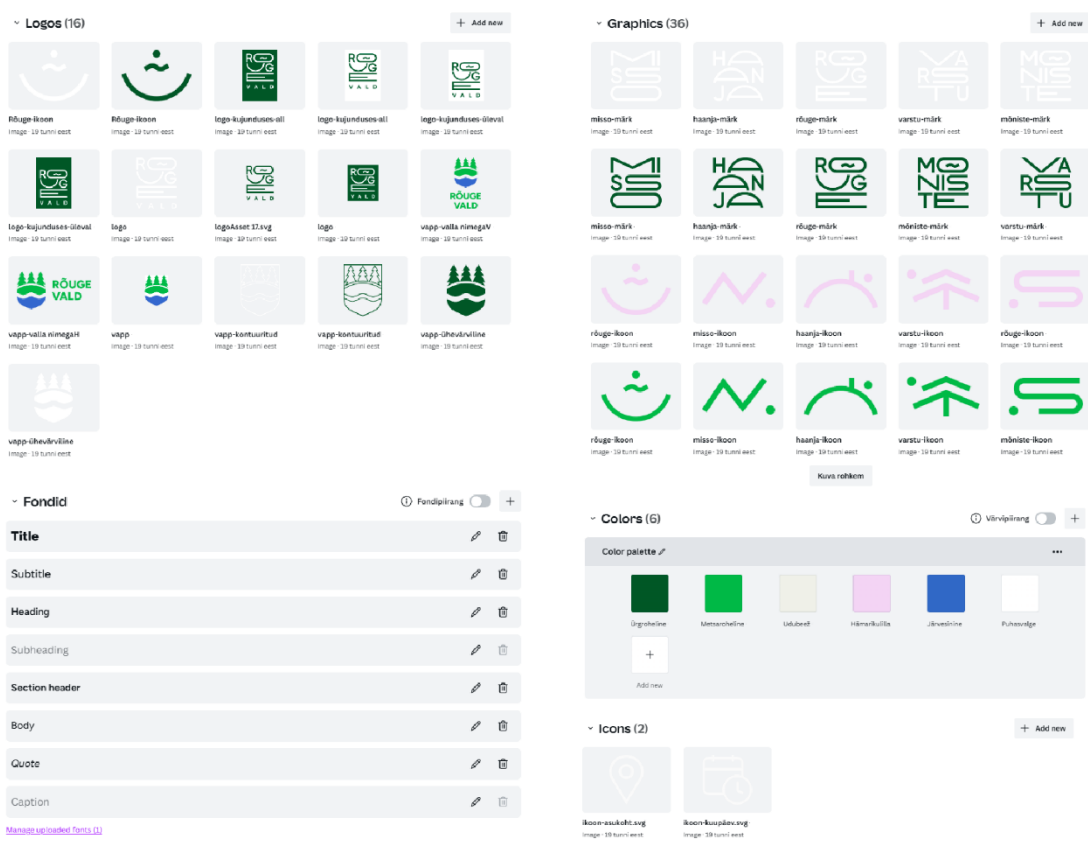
Logos (16)

Add new

Rõuge-ikoon
Image · 19 tunni eest

Rõuge-ikoon
Image · 19 tunni eest

logo-kujunduses-all
Image · 19 tunni eest

logo-kujunduses-all
Image · 19 tunni eest

logo-kujunduses-üleval
Image · 19 tunni eest

logo-kujunduses-üleval
Image · 19 tunni eest

logo
Image · 19 tunni eest

logoAsset 17.svg
Image · 19 tunni eest

logo
Image · 19 tunni eest

vapp-valla nimegaV
Image · 19 tunni eest

vapp-valla nimegaH
Image · 19 tunni eest

vapp
Image · 19 tunni eest

vapp-kontuuritud
Image · 19 tunni eest

vapp-kontuuritud
Image · 19 tunni eest

vapp-ühevärviline
Image · 19 tunni eest

vapp-ühevärviline
Image · 19 tunni eest

Graphics (36)

Add new

misso-märk
Image · 19 tunni eest

haanja-märk
Image · 19 tunni eest

rõuge-märk
Image · 19 tunni eest

varstu-märk
Image · 19 tunni eest

mõniste-märk
Image · 19 tunni eest

misso-märk
Image · 19 tunni eest

haanja-märk
Image · 19 tunni eest

rõuge-märk
Image · 19 tunni eest

mõniste-märk
Image · 19 tunni eest

varstu-märk
Image · 19 tunni eest

rõuge-ikoon
Image · 19 tunni eest

misso-ikoon
Image · 19 tunni eest

haanja-ikoon
Image · 19 tunni eest

varstu-ikoon
Image · 19 tunni eest

rõuge-ikoon
Image · 19 tunni eest

rõuge-ikoon
Image · 19 tunni eest

misso-ikoon
Image · 19 tunni eest

haanja-ikoon
Image · 19 tunni eest

varstu-ikoon
Image · 19 tunni eest

mõniste-ikoon
Image · 19 tunni eest

Kuva rohkem

Fondid

Fondipiirang

Title
Subtitle
Heading
Subheading
Section header
Body
Quote
Caption

Manage uploaded fonts (1)

Colors (6)

Värvipiirang

Color palette

Ürgroheline
Metsaroheline
Udubeež
Hämarikulilla
Järvesinine
Puhasvalge

Add new

Icons (2)

Add new

ikoon-asukoht.svg
Image · 19 tunni eest

ikoon-kuupäev.svg
Image · 19 tunni eest